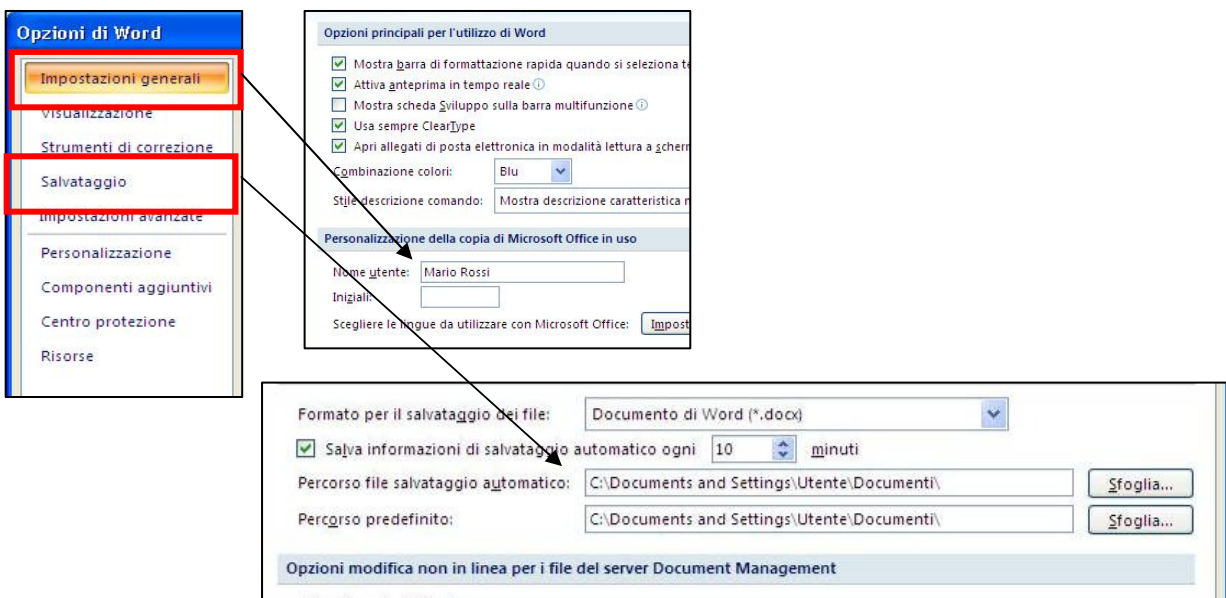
Opzioni di Word

Impostazioni generali
Visualizzazione
Strumenti di correzione
Salvataggio
Impostazioni avanzate
Personalizzazione
Componenti aggiuntivi
Centro protezione
Risorse

Opzioni principali per l'utilizzo di Word

Mostra barra di formattazione rapida quando si seleziona te
Attiva anteprima in tempo reale
Mostra scheda Sviluppo sulla barra multifunzione
Usa sempre ClearType
Apri allegati di posta elettronica in modalità lettura a scherm

Combinazione colori: Blu

Stile descrizione comando: Mostra descrizione caratteristica n

Personalizzazione della copia di Microsoft Office in uso

Nome utente: Mario Rossi

Iniziali:

Scegliere le lingue da utilizzare con Microsoft Office: Impost

Formato per il salvataggio dei file: Documento di Word (*.docx)

Salva informazioni di salvataggio automatico ogni 10 minuti

Percorso file salvataggio automatico: C:\Documents and Settings\Utente\Documenti\ Sfoglia...

Percorso predefinito: C:\Documents and Settings\Utente\Documenti\ Sfoglia...

Opzioni modifica non in linea per i file del server Document Management